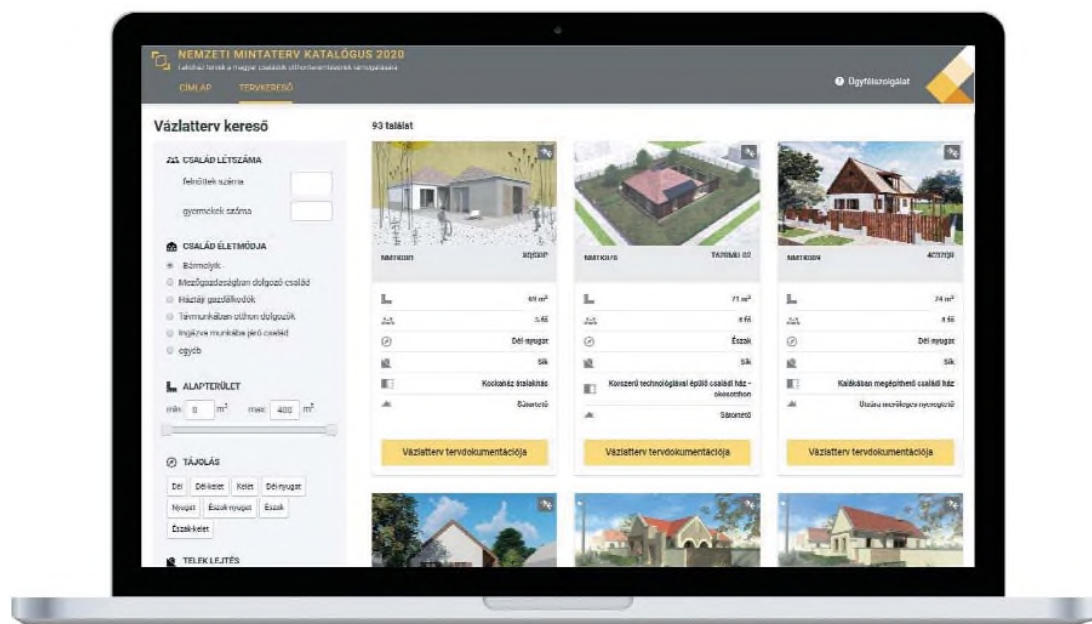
NEMZETI MINTATERV KATALÓGUS 2020
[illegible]

CÍMLAP TERVKERESŐ

Ügyfélszolgálat

Vázlatterv kereső

CSALÁD LÉTSZÁMA
felnőttek száma
gyermekek száma

CSALÁD ÉLETMÓDJA
Bármelyik
Mezőgazdaságban dolgozó család
Háztáji gazdálkodók
Távmunkában otthon dolgozók
Ingázva munkába járó család
egyéb

ALAPTERÜLET
min 0 m² max 400 m²

TÁJOLÁS
Dél Dél-kelet Kelet Dél-nyugat Nyugat Észak-nyugat Észak Észak-kelet

TELEK LEJTÉS

93 találat

| NMTK001 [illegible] | NMTK076 TA70M01 02 | NMTK004 4C07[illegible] |
|---|---|---|
| 69 m² | 71 m² | 74 m² |
| 5 fő | 4 fő | 4 fő |
| Dél-nyugat | Észak | Dél-nyugat |
| Sík | Sík | Sík |
| Kockaház kialakítás | Korszerű technológiával épülő családi ház - okosotthon | Kalákában megépíthető családi ház |
| Sátortető | Sátortető | Utcára merőleges nyeregtető |
| Vázlatterv tervdokumentációja | Vázlatterv tervdokumentációja | Vázlatterv tervdokumentációja |